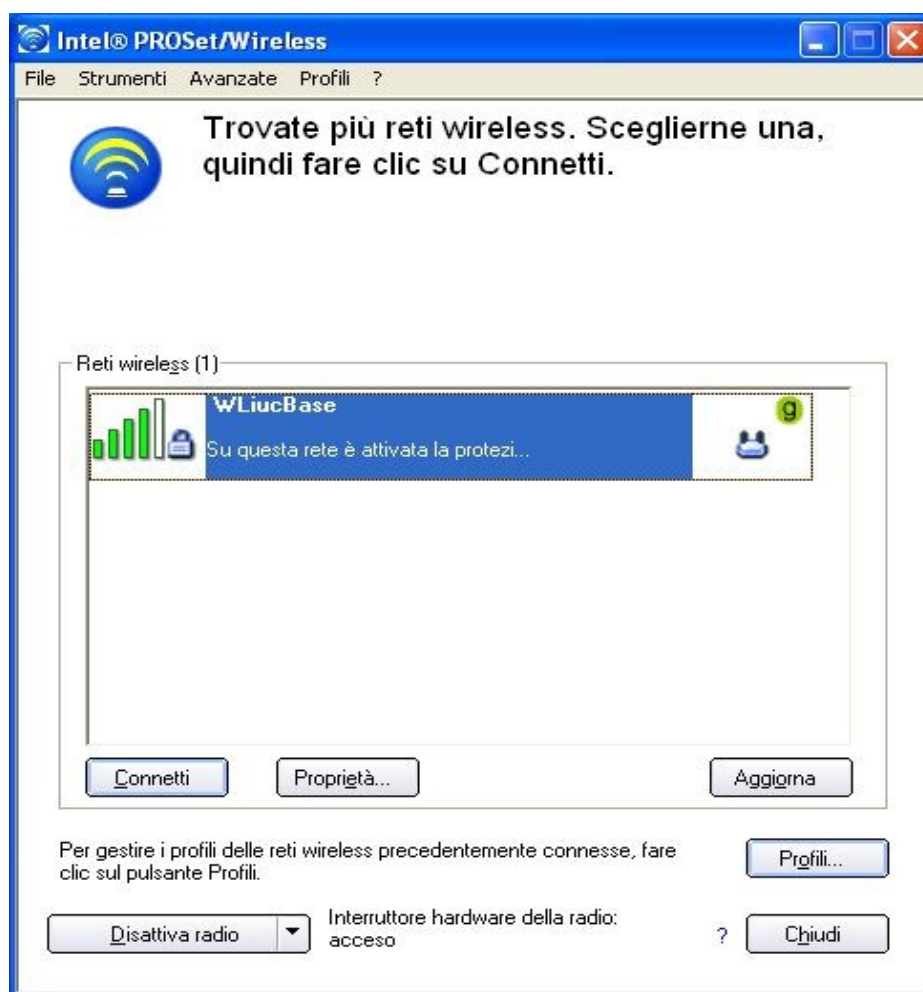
Intel® PROSet/Wireless

File Strumenti Avanzate Profili ?

Trovate più reti wireless. Sceglierne una, quindi fare clic su Connetti.

Reti wireless (1)

WLiucBase
Su questa rete è attivata la protezi...
g

Connetti
Proprietà...
Aggiorna

Per gestire i profili delle reti wireless precedentemente connesse, fare clic sul pulsante Profili.

Profili...

Disattiva radio

Interruttore hardware della radio: acceso

?

Chiudi